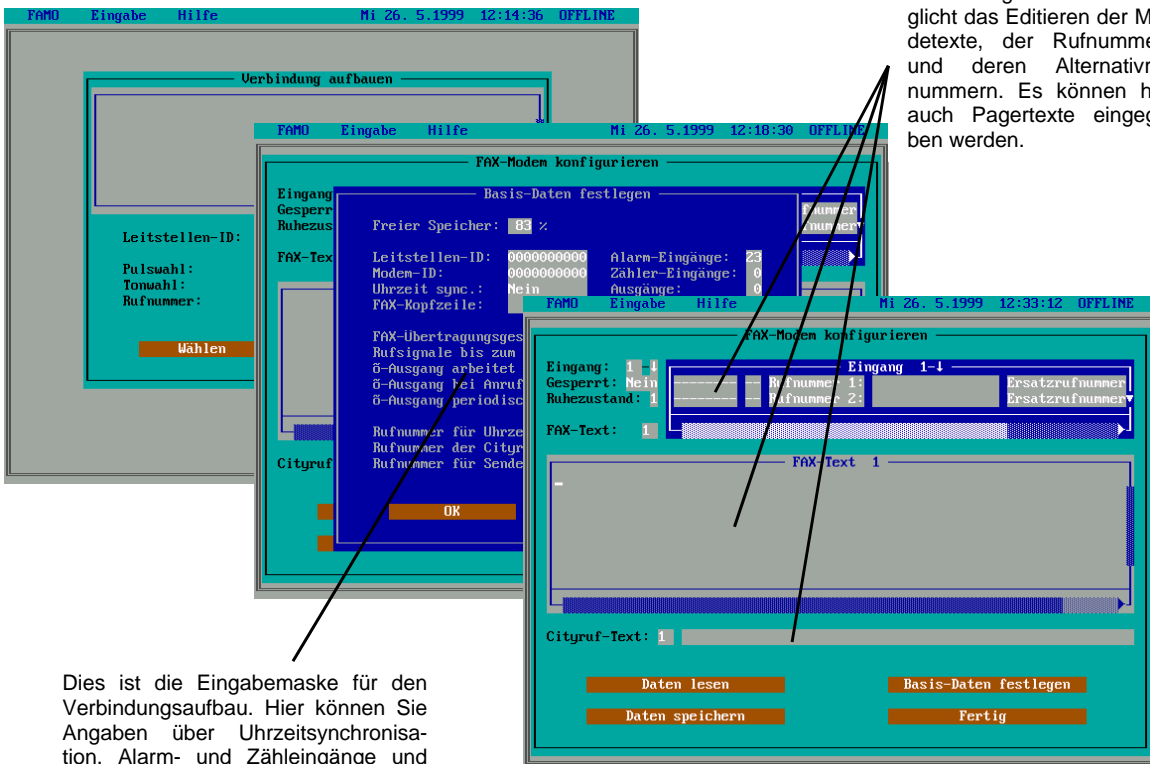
FAMO Eingabe Hilfe Mi 26. 5.1999 12:14:36 OFFLINE

Verbindung aufbauen

Leitstellen-ID:

Pulswahl:
Tonwahl:
Rufnummer:

Wählen

FAMO Eingabe Hilfe Mi 26. 5.1999 12:18:30 OFFLINE

FAX-Modem konfigurieren

Eingang
Gesperr
Ruhezus

FAX-Tex

Cityruf

Basis-Daten festlegen

Freier Speicher: 83 %

Leitstellen-ID: 0000000000 Alarm-Eingänge: 23
Modem-ID: 0000000000 Zähler-Eingänge: 0
Uhrzeit sync.: Nein Ausgänge: 0
FAX-Kopfzeile:

FAX-Übertragungsges
Rufsignale bis zum
ö-Ausgang arbeitet
ö-Ausgang bei Anruf
ö-Ausgang periodisc

Rufnummer für Uhrze
Rufnummer der Cityr
Rufnummer für Sende

OK

fnummer
fnummer

FAMO Eingabe Hilfe Mi 26. 5.1999 12:33:12 OFFLINE

FAX-Modem konfigurieren

Eingang: 1
Gesperrt: Nein
Ruhezustand: 1

Eingang 1
Rufnummer 1:
Rufnummer 2:
Ersatzrufnummer
Ersatzrufnummer

FAX-Text: 1

FAX-Text 1

Cityruf-Text: 1

Daten lesen
Basis-Daten festlegen
Daten speichern
Fertig

glicht das Editieren der M detexte, der Rufnumme und deren Alternativn nummern. Es können h auch Pagertexte eingeg ben werden.

Dies ist die Eingabemaske für den Verbindungsaufbau. Hier können Sie Angaben über Uhrzeitsynchronisation, Alarm- und Zähleingänge und